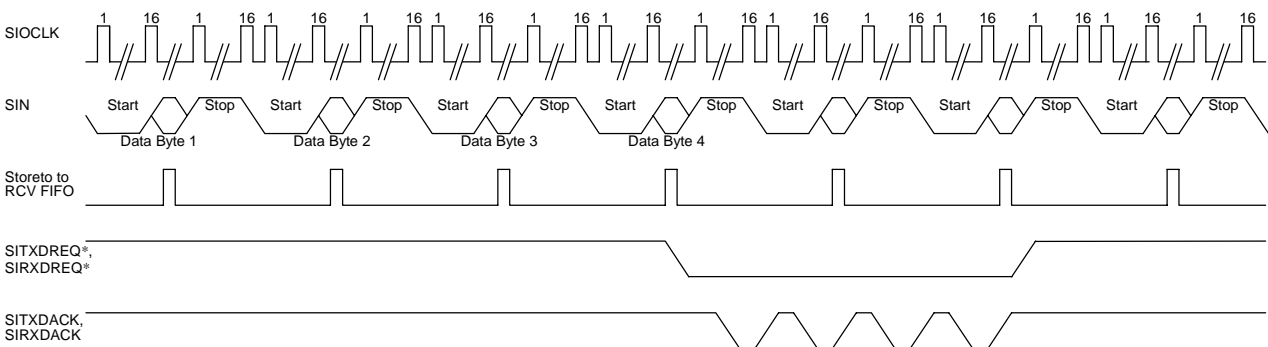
SIOCLK

1 16 1 16 1 16 1 16 1 16 1 16 1 16 1 16 1 16 1 16 1 16 1 16 1 16 1 16

SIN

Start Stop Start Stop Start Stop Start Stop Start Stop Start Stop Start Stop

Data Byte 1 Data Byte 2 Data Byte 3 Data Byte 4

Storeto to RCV FIFO

SITXDREQ*, SIRXDREQ*

SITXDACK, SIRXDACK